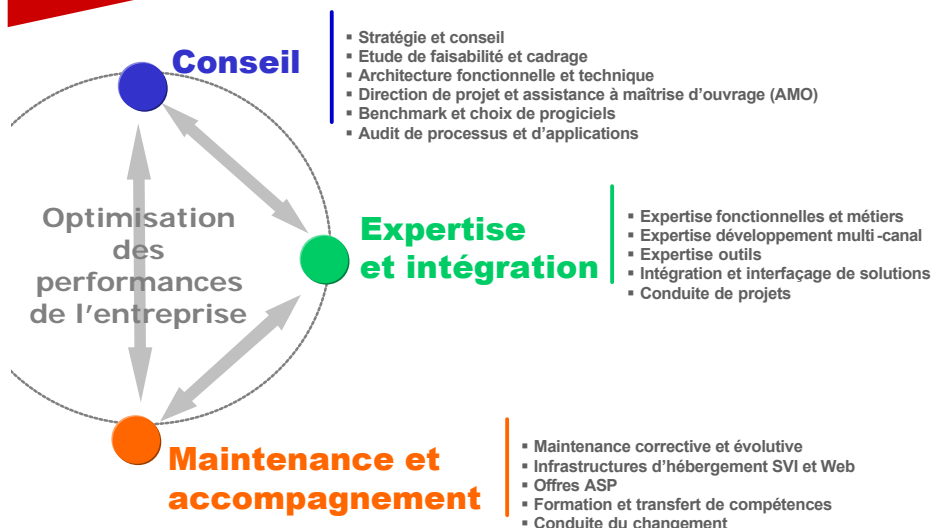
Conseil

▪ Stratégie et conseil
▪ Etude de faisabilité et cadrage
▪ Architecture fonctionnelle et technique
▪ Direction de projet et assistance à maîtrise d'ouvrage (AMO)
▪ Benchmark et choix de progiciels
▪ Audit de processus et d'applications

Optimisation des performances de l'entreprise

Expertise et intégration

▪ Expertise fonctionnelles et métiers
▪ Expertise développement multi-canal
▪ Expertise outils
▪ Intégration et interfaçage de solutions
▪ Conduite de projets

Maintenance et accompagnement

▪ Maintenance corrective et évolutive
▪ Infrastructures d'hébergement SVI et Web
▪ Offres ASP
▪ Formation et transfert de compétences
▪ Conduite du changement